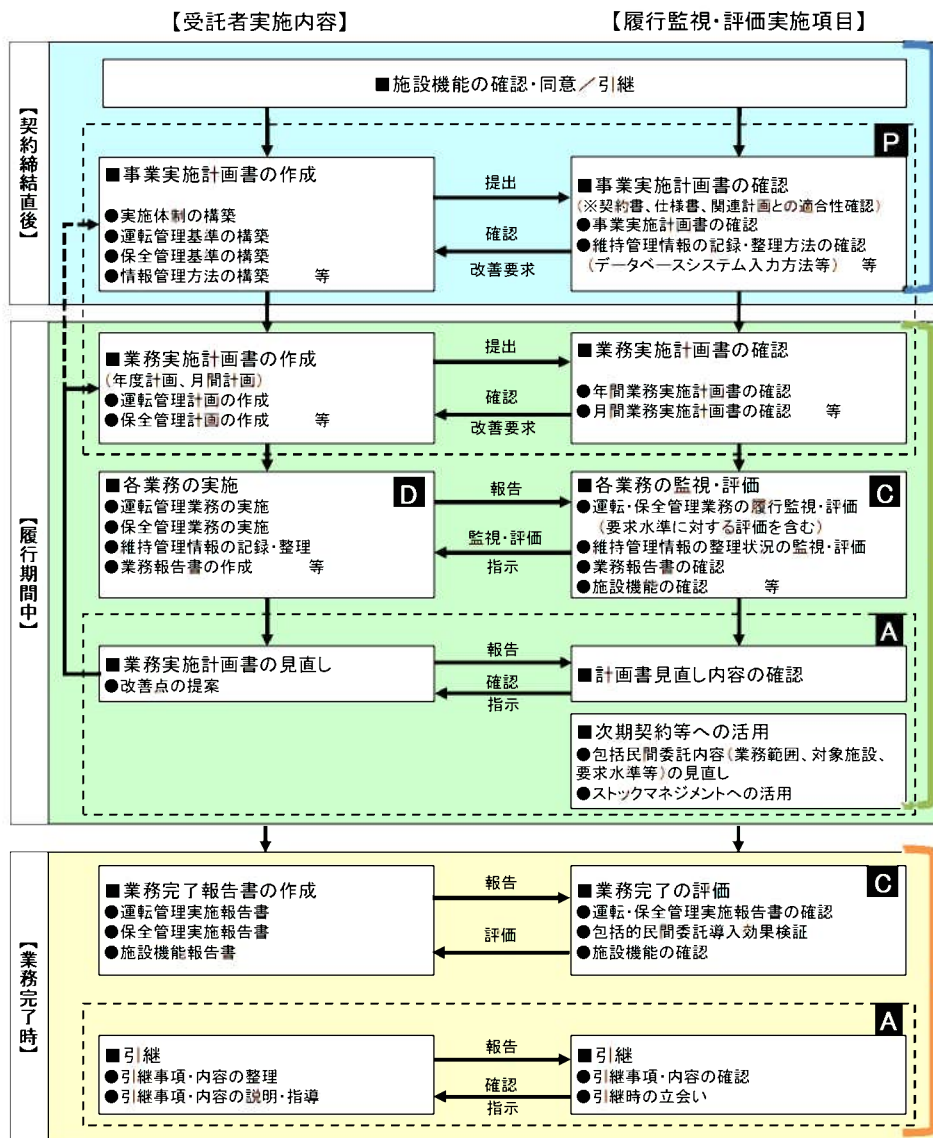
【受託者実施内容】

【履行監視・評価実施項目】

【契約締結直後】

■施設機能の確認・同意／引継

P

■事業実施計画書の作成
●実施体制の構築
●運転管理基準の構築
●保全管理基準の構築
●情報管理方法の構築　　等

提出

確認

改善要求

■事業実施計画書の確認
（※契約書、仕様書、関連計画との適合性確認）
●事業実施計画書の確認
●維持管理情報の記録・整理方法の確認
（データベースシステム入力方法等）　等

【履行期間中】

■業務実施計画書の作成
（年度計画、月間計画）
●運転管理計画の作成
●保全管理計画の作成　　等

提出

確認

改善要求

■業務実施計画書の確認
●年間業務実施計画書の確認
●月間業務実施計画書の確認　　等

■各業務の実施
●運転管理業務の実施
●保全管理業務の実施
●維持管理情報の記録・整理
●業務報告書の作成　　等

D

報告

監視・評価

指示

C

■各業務の監視・評価
●運転・保全管理業務の履行監視・評価
（要求水準に対する評価を含む）
●維持管理情報の整理状況の監視・評価
●業務報告書の確認
●施設機能の確認　　等

A

■業務実施計画書の見直し
●改善点の提案

報告

確認

指示

■計画書見直し内容の確認

■次期契約等への活用
●包括民間委託内容（業務範囲、対象施設、要求水準等）の見直し
●ストックマネジメントへの活用

【業務完了時】

■業務完了報告書の作成
●運転管理実施報告書
●保全管理実施報告書
●施設機能報告書

報告

評価

C

■業務完了の評価
●運転・保全管理実施報告書の確認
●包括的民間委託導入効果検証
●施設機能の確認

A

■引継
●引継事項・内容の整理
●引継事項・内容の説明・指導

報告

確認

指示

■引継
●引継事項・内容の確認
●引継時の立会い